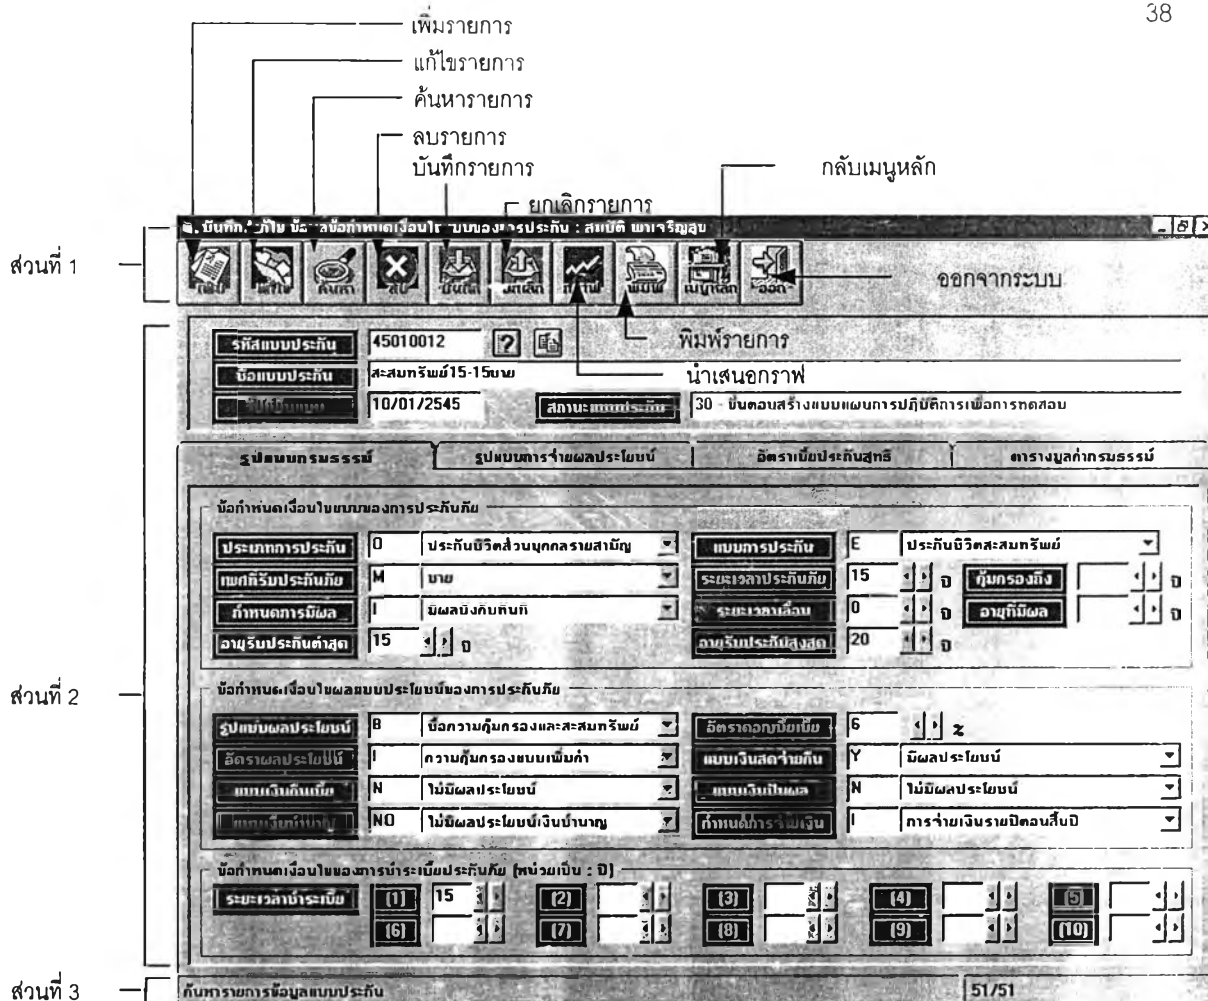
38

เพิ่มรายการ
แก้ไขรายการ
ค้นหารายการ
ลบรายการ
บันทึกรายการ
ยกเลิกรายการ
กลับเมนูหลัก

ส่วนที่ 1

บันทึก/แก้ไข ข้อกำหนดเงื่อนไขแบบของการประกัน : สมบัติ พาเจริญสุข

เพิ่ม แก้ไข ค้นหา ลบ บันทึก ยกเลิก กราฟ พิมพ์ เมนูหลัก ออก

ออกจากระบบ

พิมพ์รายการ
นำเสนอกราฟ

รหัสแบบประกัน 45010012
ชื่อแบบประกัน สะสมทรัพย์15-15ชาย
วันที่บันทึก 10/01/2545
สถานะแบบประกัน 30 - ขั้นตอนสร้างแบบแผนการปฏิบัติการเพื่อการทดสอบ

รูปแบบกรมธรรม์ | รูปแบบการจ่ายผลประโยชน์ | อัตราเบี้ยประกันสุทธิ | ตารางมูลค่ากรมธรรม์

ข้อกำหนดเงื่อนไขแบบของการประกันภัย
ประเภทการประกัน O ประกันชีวิตส่วนบุคคลรายสามัญ
แบบการประกัน E ประกันชีวิตสะสมทรัพย์
เพศที่รับประกันภัย M ชาย
ระยะเวลาประกันภัย 15 ปี
คุ้มครองถึง ปี
กำหนดการมีผล I มีผลบังคับทันที
ระยะเวลาเลื่อน 0 ปี
อายุที่มีผล ปี
อายุรับประกันต่ำสุด 15 ปี
อายุรับประกันสูงสุด 20 ปี

ข้อกำหนดเงื่อนไขผลแบบประโยชน์ของการประกันภัย
รูปแบบผลประโยชน์ B ชื่อความคุ้มครองและสะสมทรัพย์
อัตราดอกเบี้ยเบี้ย 6 %
อัตราผลประโยชน์ I ความคุ้มครองแบบเพิ่มค่า
แบบเงินสดจ่ายคืน Y มีผลประโยชน์
แบบเงินคืนเบี้ย N ไม่มีผลประโยชน์
แบบเงินปันผล N ไม่มีผลประโยชน์
แบบเงินบำนาญ NO ไม่มีผลประโยชน์เงินบำนาญ
กำหนดการจ่ายเงิน I การจ่ายเงินรายปีตอนสิ้นปี

ข้อกำหนดเงื่อนไขของการชำระเบี้ยประกันภัย (หน่วยเป็น : ปี)
ระยะเวลาชำระเบี้ย [1] 15 [2] [3] [4] [5] [6] [7] [8] [9] [10]

ส่วนที่ 2

ส่วนที่ 3
ค้นหารายการข้อมูลแบบประกัน 51/51